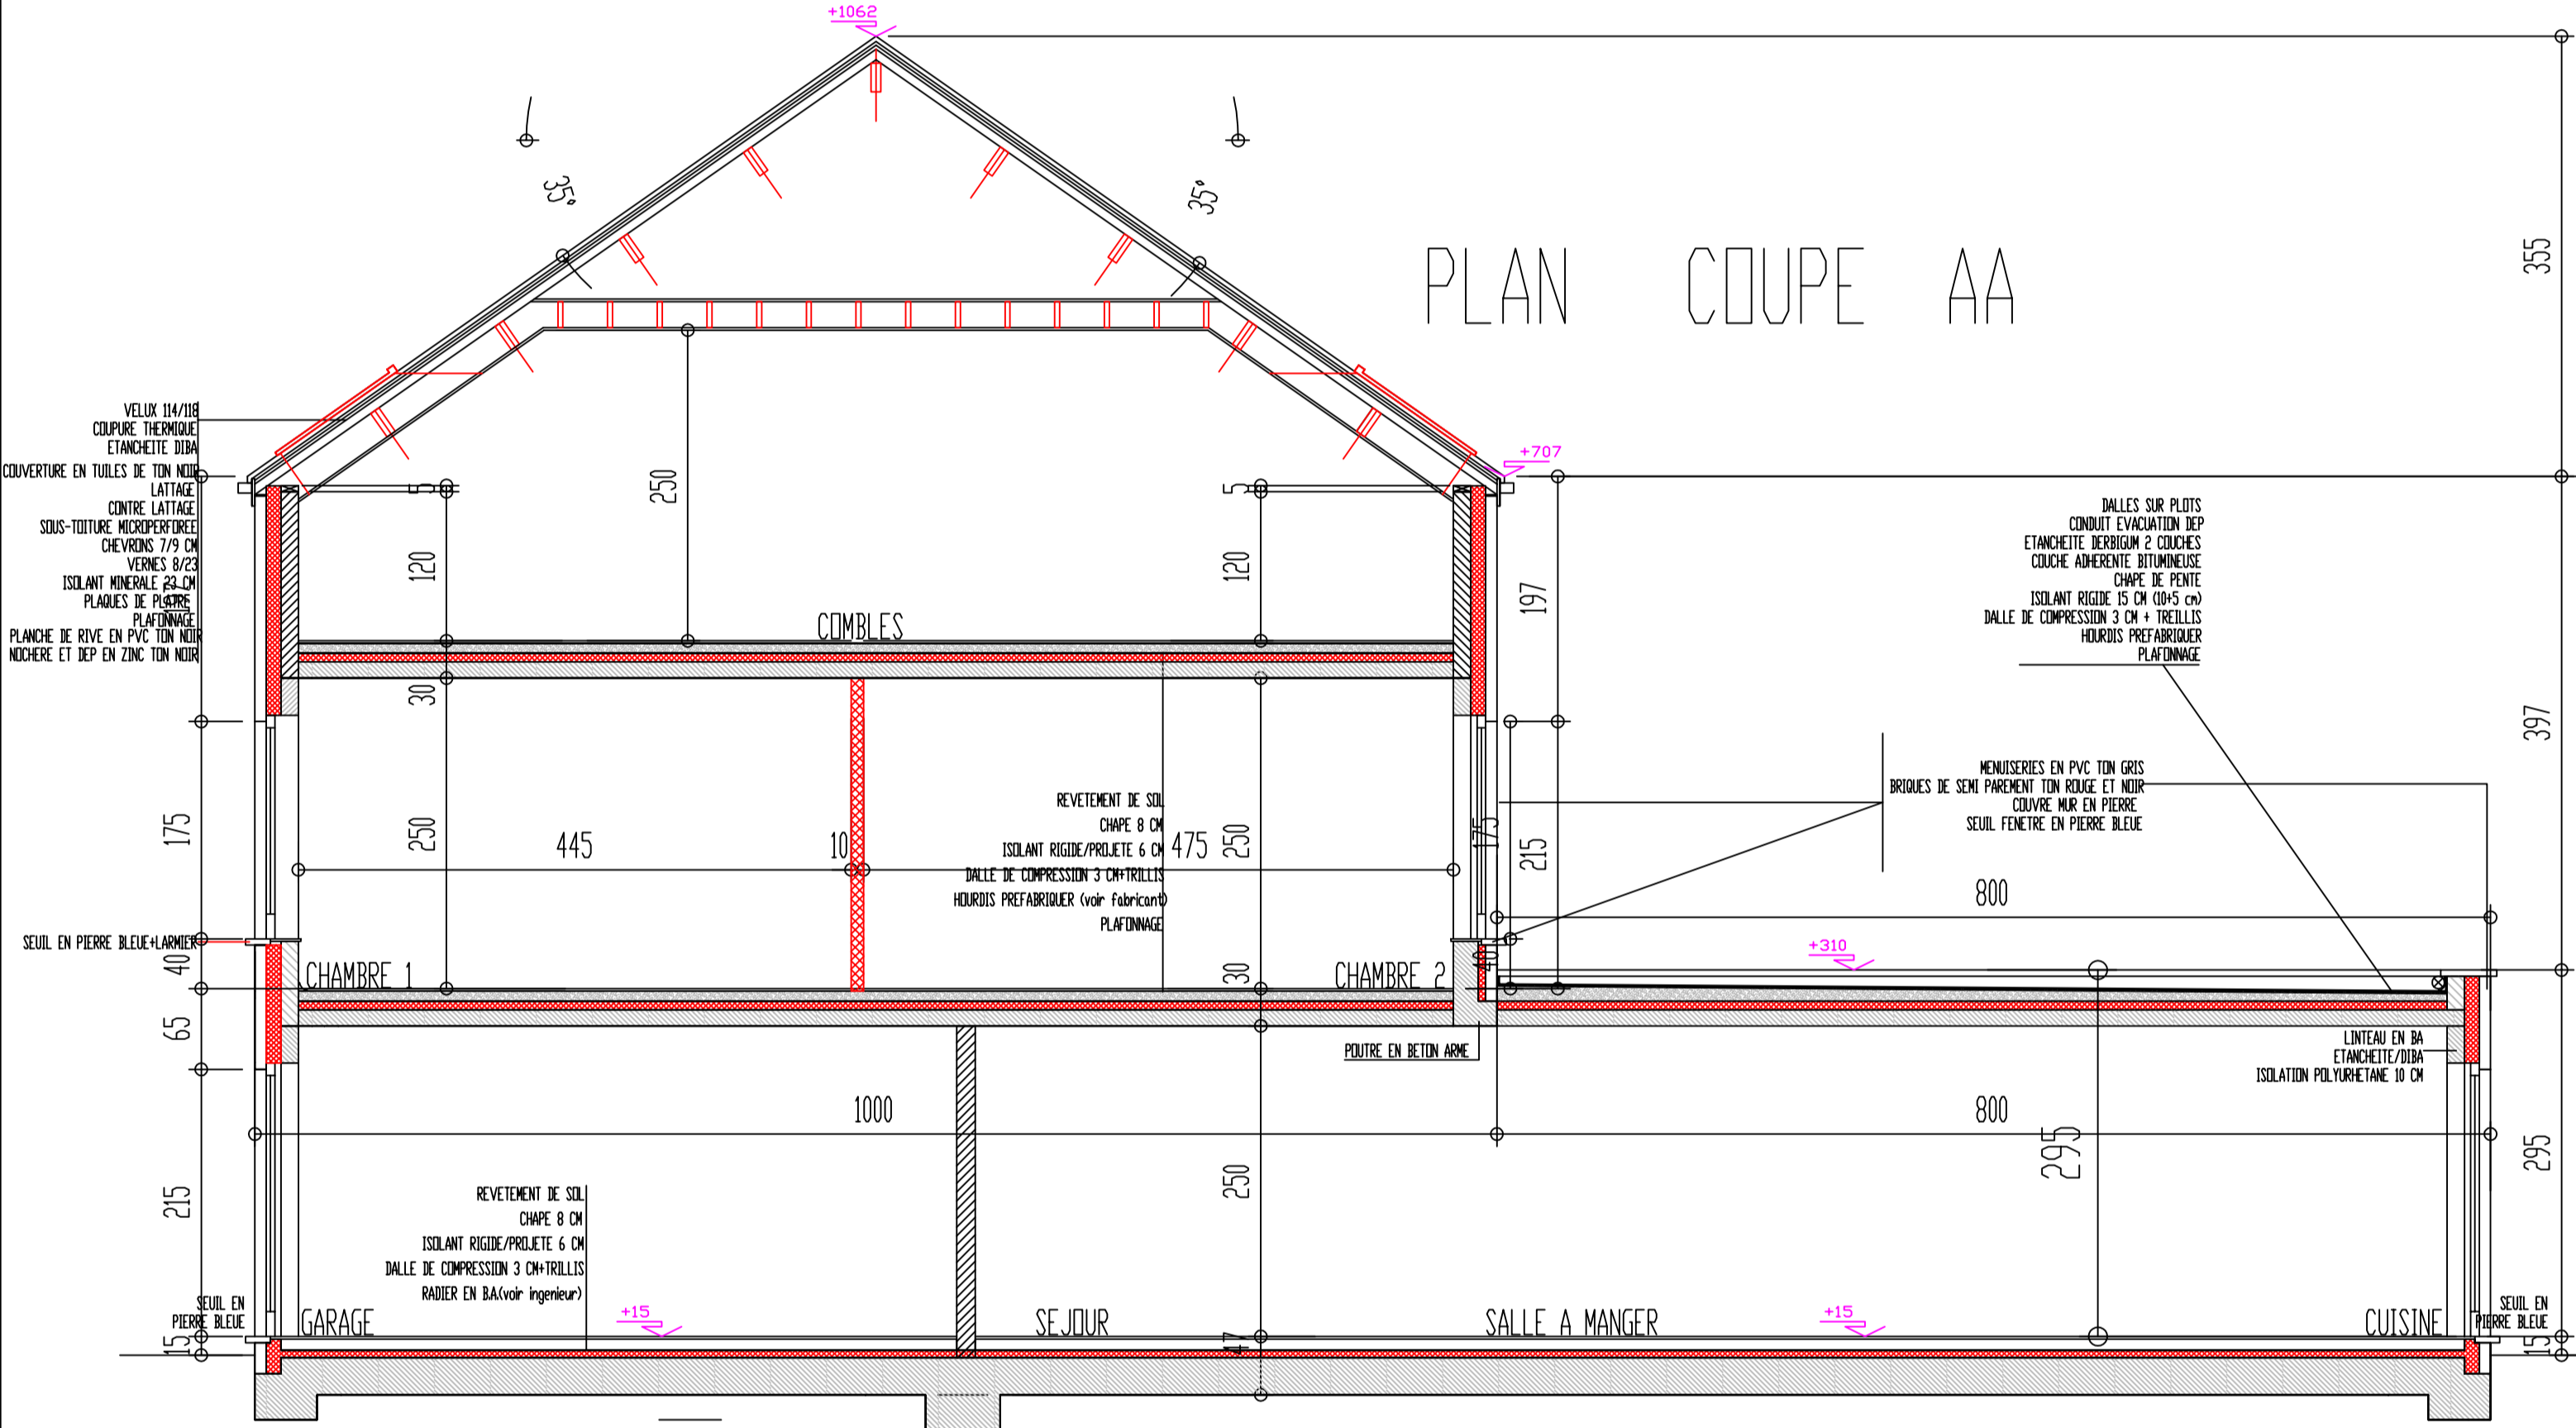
+1062

PLAN COUPE AA

35°

35°

355

VELUX 114/118
COUPURE THERMIQUE
ETANCHEITE DIBA
COUVERTURE EN TUILES DE TON NOIR
LATTAGE
CONTRE LATTAGE
SOUS-TOITURE MICROPERFOREE
CHEVRONS 7/9 CM
VERNES 8/23
ISOLANT MINERALE 23 CM
PLAQUES DE PLATRE
PLAFONNAGE
PLANCHE DE RIVE EN PVC TON NOIR
NOCHERE ET DEP EN ZINC TON NOIR

+707

250

5

5

120

120

197

DALLES SUR PLOTS
CONDUIT EVACUATION DEP
ETANCHEITE DERBIGUM 2 COUCHES
COUCHE ADHERENTE BITUMINEUSE
CHAPE DE PENTE
ISOLANT RIGIDE 15 CM (10+5 cm)
DALLE DE COMPRESSION 3 CM + TREILLIS
HOURDIS PREFABRIQUER
PLAFONNAGE

COMBLES

397

30

175

MENUISERIES EN PVC TON GRIS
BRIQUES DE SEMI PAREMENT TON ROUGE ET NOIR
COUVRE MUR EN PIERRE
SEUIL FENETRE EN PIERRE BLEUE

REVETEMENT DE SOL
CHAPE 8 CM
ISOLANT RIGIDE/PROJETE 6 CM
DALLE DE COMPRESSION 3 CM+TRILLIS
HOURDIS PREFABRIQUER (voir fabricant)
PLAFONNAGE

250

445

10

475

250

175

215

800

SEUIL EN PIERRE BLEUE+LARMIER

+310

40

CHAMBRE 1

30

CHAMBRE 2

40

65

POUTRE EN BETON ARME

LINTEAU EN BA
ETANCHEITE/DIBA
ISOLATION POLYURETHANE 10 CM

1000

800

295

295

215

REVETEMENT DE SOL
CHAPE 8 CM
ISOLANT RIGIDE/PROJETE 6 CM
DALLE DE COMPRESSION 3 CM+TRILLIS
RADIER EN B.A.(voir ingenieur)

250

SEUIL EN PIERRE BLEUE

+15

+15

SEUIL EN PIERRE BLEUE

GARAGE

SEJOUR

SALLE A MANGER

CUISINE

15

47

15